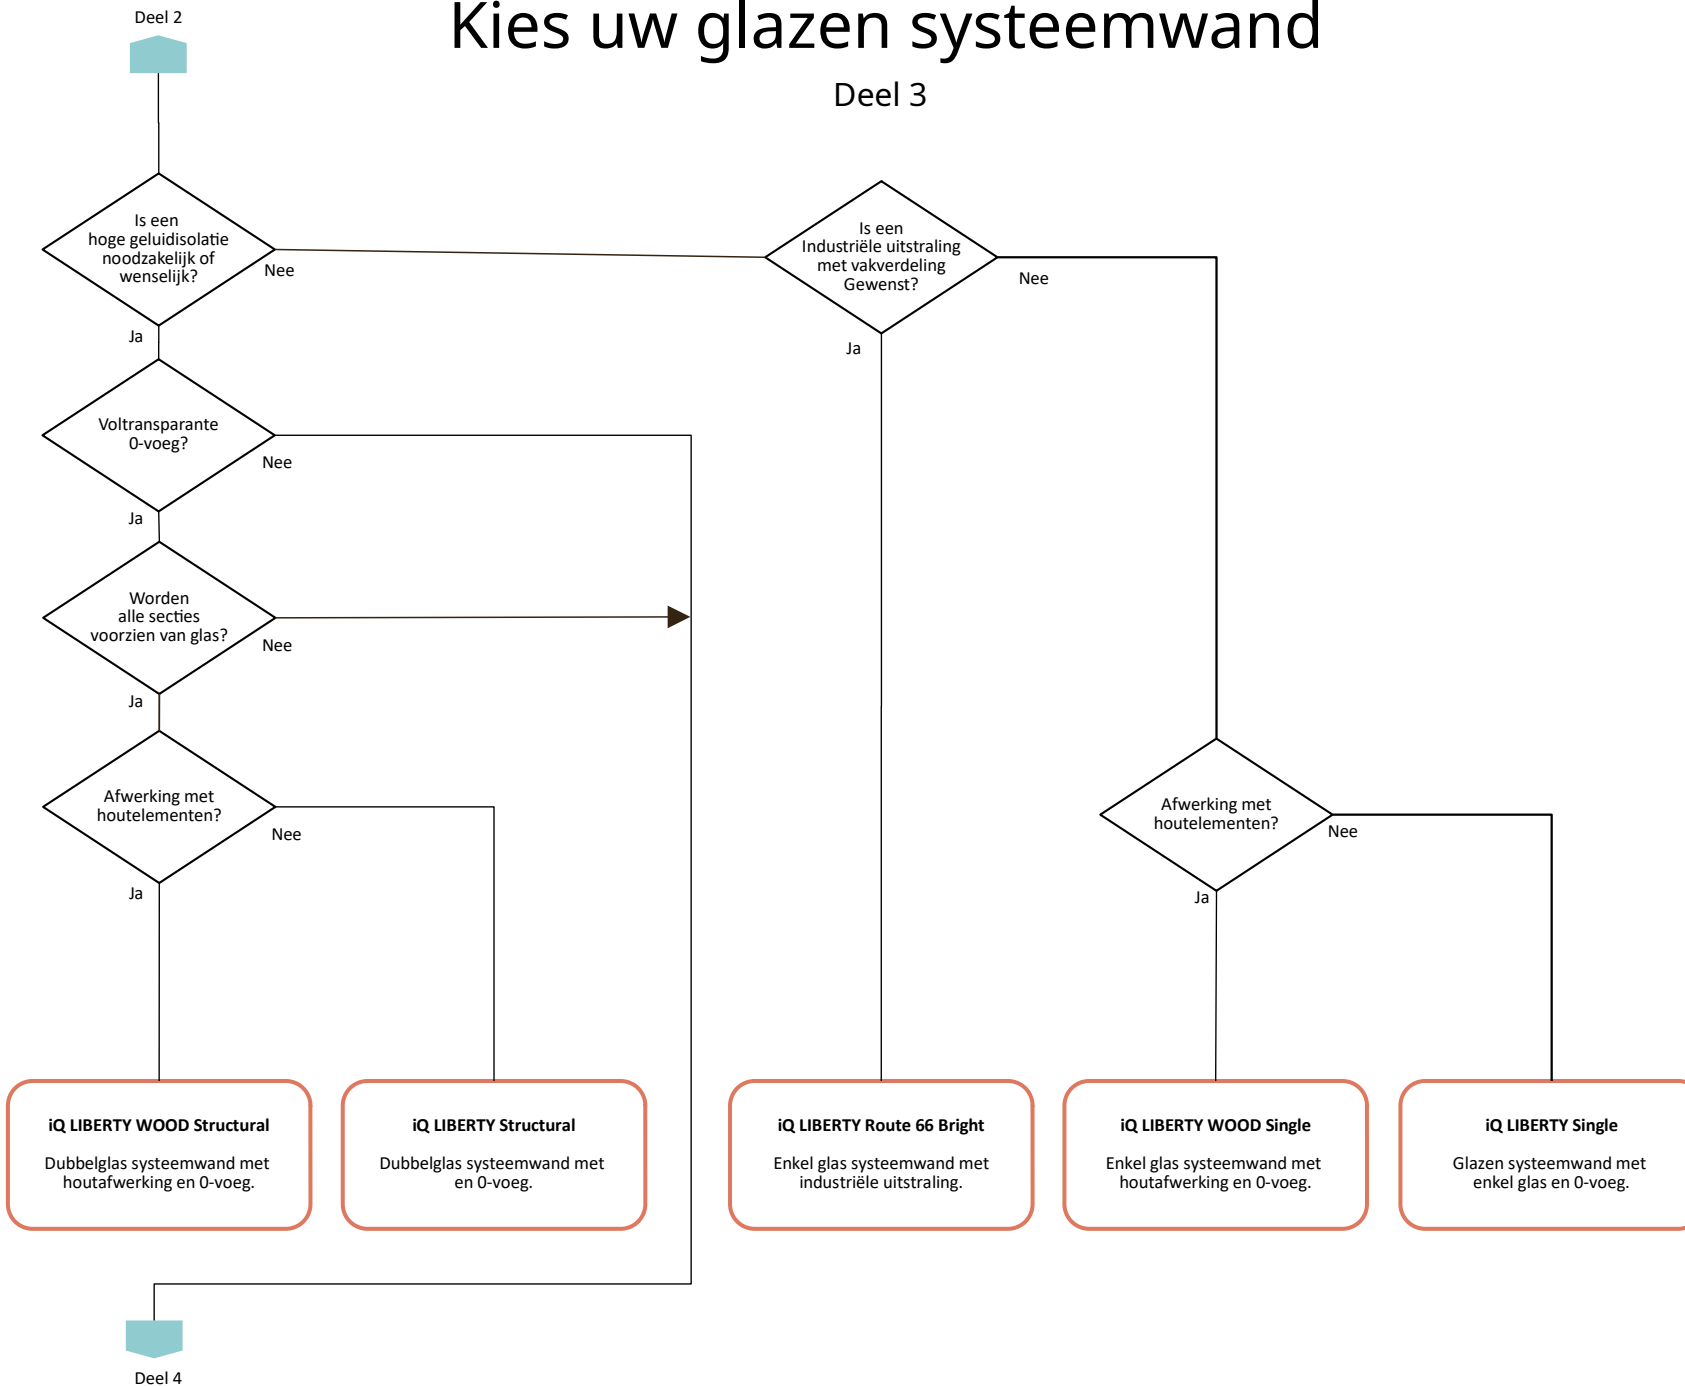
Deel 2

Kies uw glazen systeemwand

Deel 3

Is een hoge geluidisolatie noodzakelijk of wenselijk?

Nee

Ja

Is een Industriële uitstraling met vakverdeling Gewenst?

Nee

Ja

Voltransparante 0-voeg?

Nee

Ja

Worden alle secties voorzien van glas?

Nee

Ja

Afwerking met houtelementen?

Nee

Ja

Afwerking met houtelementen?

Nee

Ja

iQ LIBERTY WOOD Structural

Dubbelglas systeemwand met houtafwerking en 0-voeg.

iQ LIBERTY Structural

Dubbelglas systeemwand met en 0-voeg.

iQ LIBERTY Route 66 Bright

Enkel glas systeemwand met industriële uitstraling.

iQ LIBERTY WOOD Single

Enkel glas systeemwand met houtafwerking en 0-voeg.

iQ LIBERTY Single

Glazen systeemwand met enkel glas en 0-voeg.

Deel 4